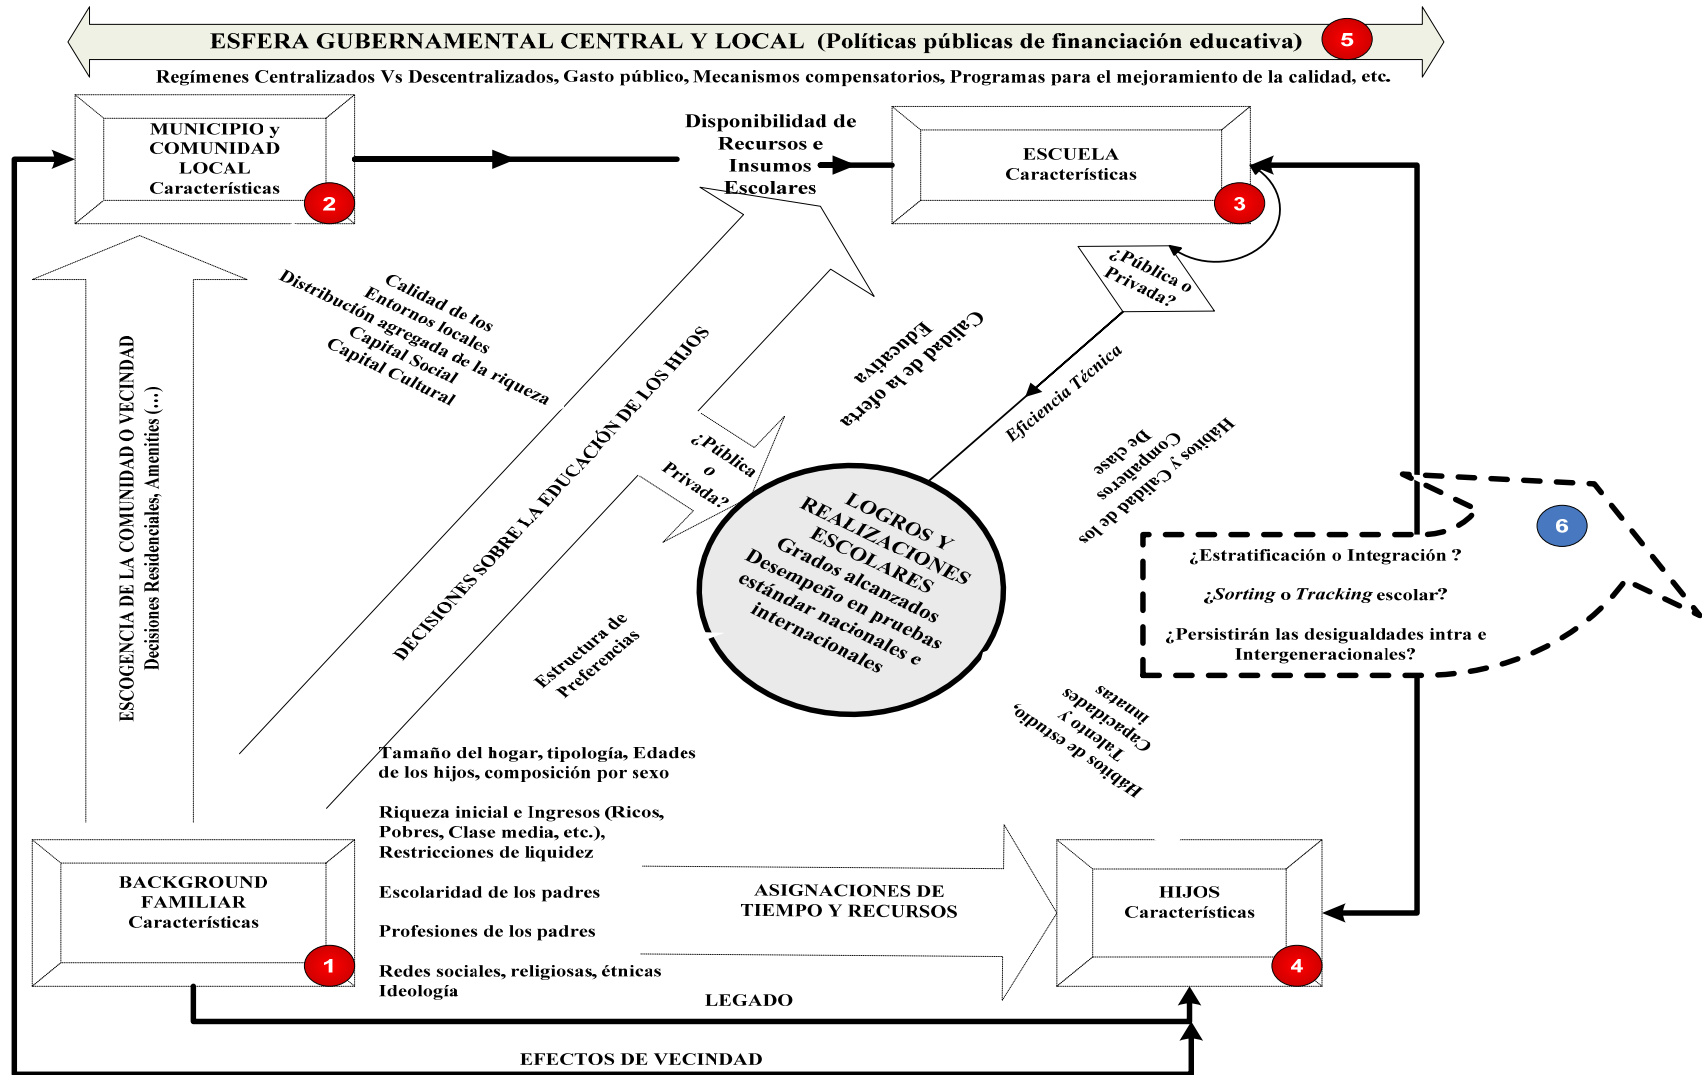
ESFERA GUBERNAMENTAL CENTRAL Y LOCAL (Políticas públicas de financiación educativa) 5

Regímenes Centralizados Vs Descentralizados, Gasto público, Mecanismos compensatorios, Programas para el mejoramiento de la calidad, etc.

MUNICIPIO y COMUNIDAD LOCAL Características 2

Disponibilidad de Recursos e Insumos Escolares

ESCUELA Características 3

¿Pública o Privada?

ESCOGENCIA DE LA COMUNIDAD O VECINDAD
Decisiones Residenciales, Amenities (…)

Calidad de los Entornos locales
Distribución agregada de la riqueza
Capital Social
Capital Cultural

DECISIONES SOBRE LA EDUCACIÓN DE LOS HIJOS

Calidad de la oferta Educativa

Eficiencia Técnica

¿Pública o Privada?

Hábitos y Calidad de los Compañeros De clase

LOGROS Y REALIZACIONES ESCOLARES
Grados alcanzados
Desempeño en pruebas estándar nacionales e internacionales

6

¿Estratificación o Integración ?
¿Sorting o Tracking escolar?
¿Persistirán las desigualdades intra e Intergeneracionales?

Estructura de Preferencias

Hábitos de estudio, Talento y Capacidades innatas

Tamaño del hogar, tipología, Edades de los hijos, composición por sexo

Riqueza inicial e Ingresos (Ricos, Pobres, Clase media, etc.), Restricciones de liquidez

Escolaridad de los padres

Profesiones de los padres

Redes sociales, religiosas, étnicas
Ideología

BACKGROUND FAMILIAR Características 1

ASIGNACIONES DE TIEMPO Y RECURSOS

HIJOS Características 4

LEGADO

EFECTOS DE VECINDAD